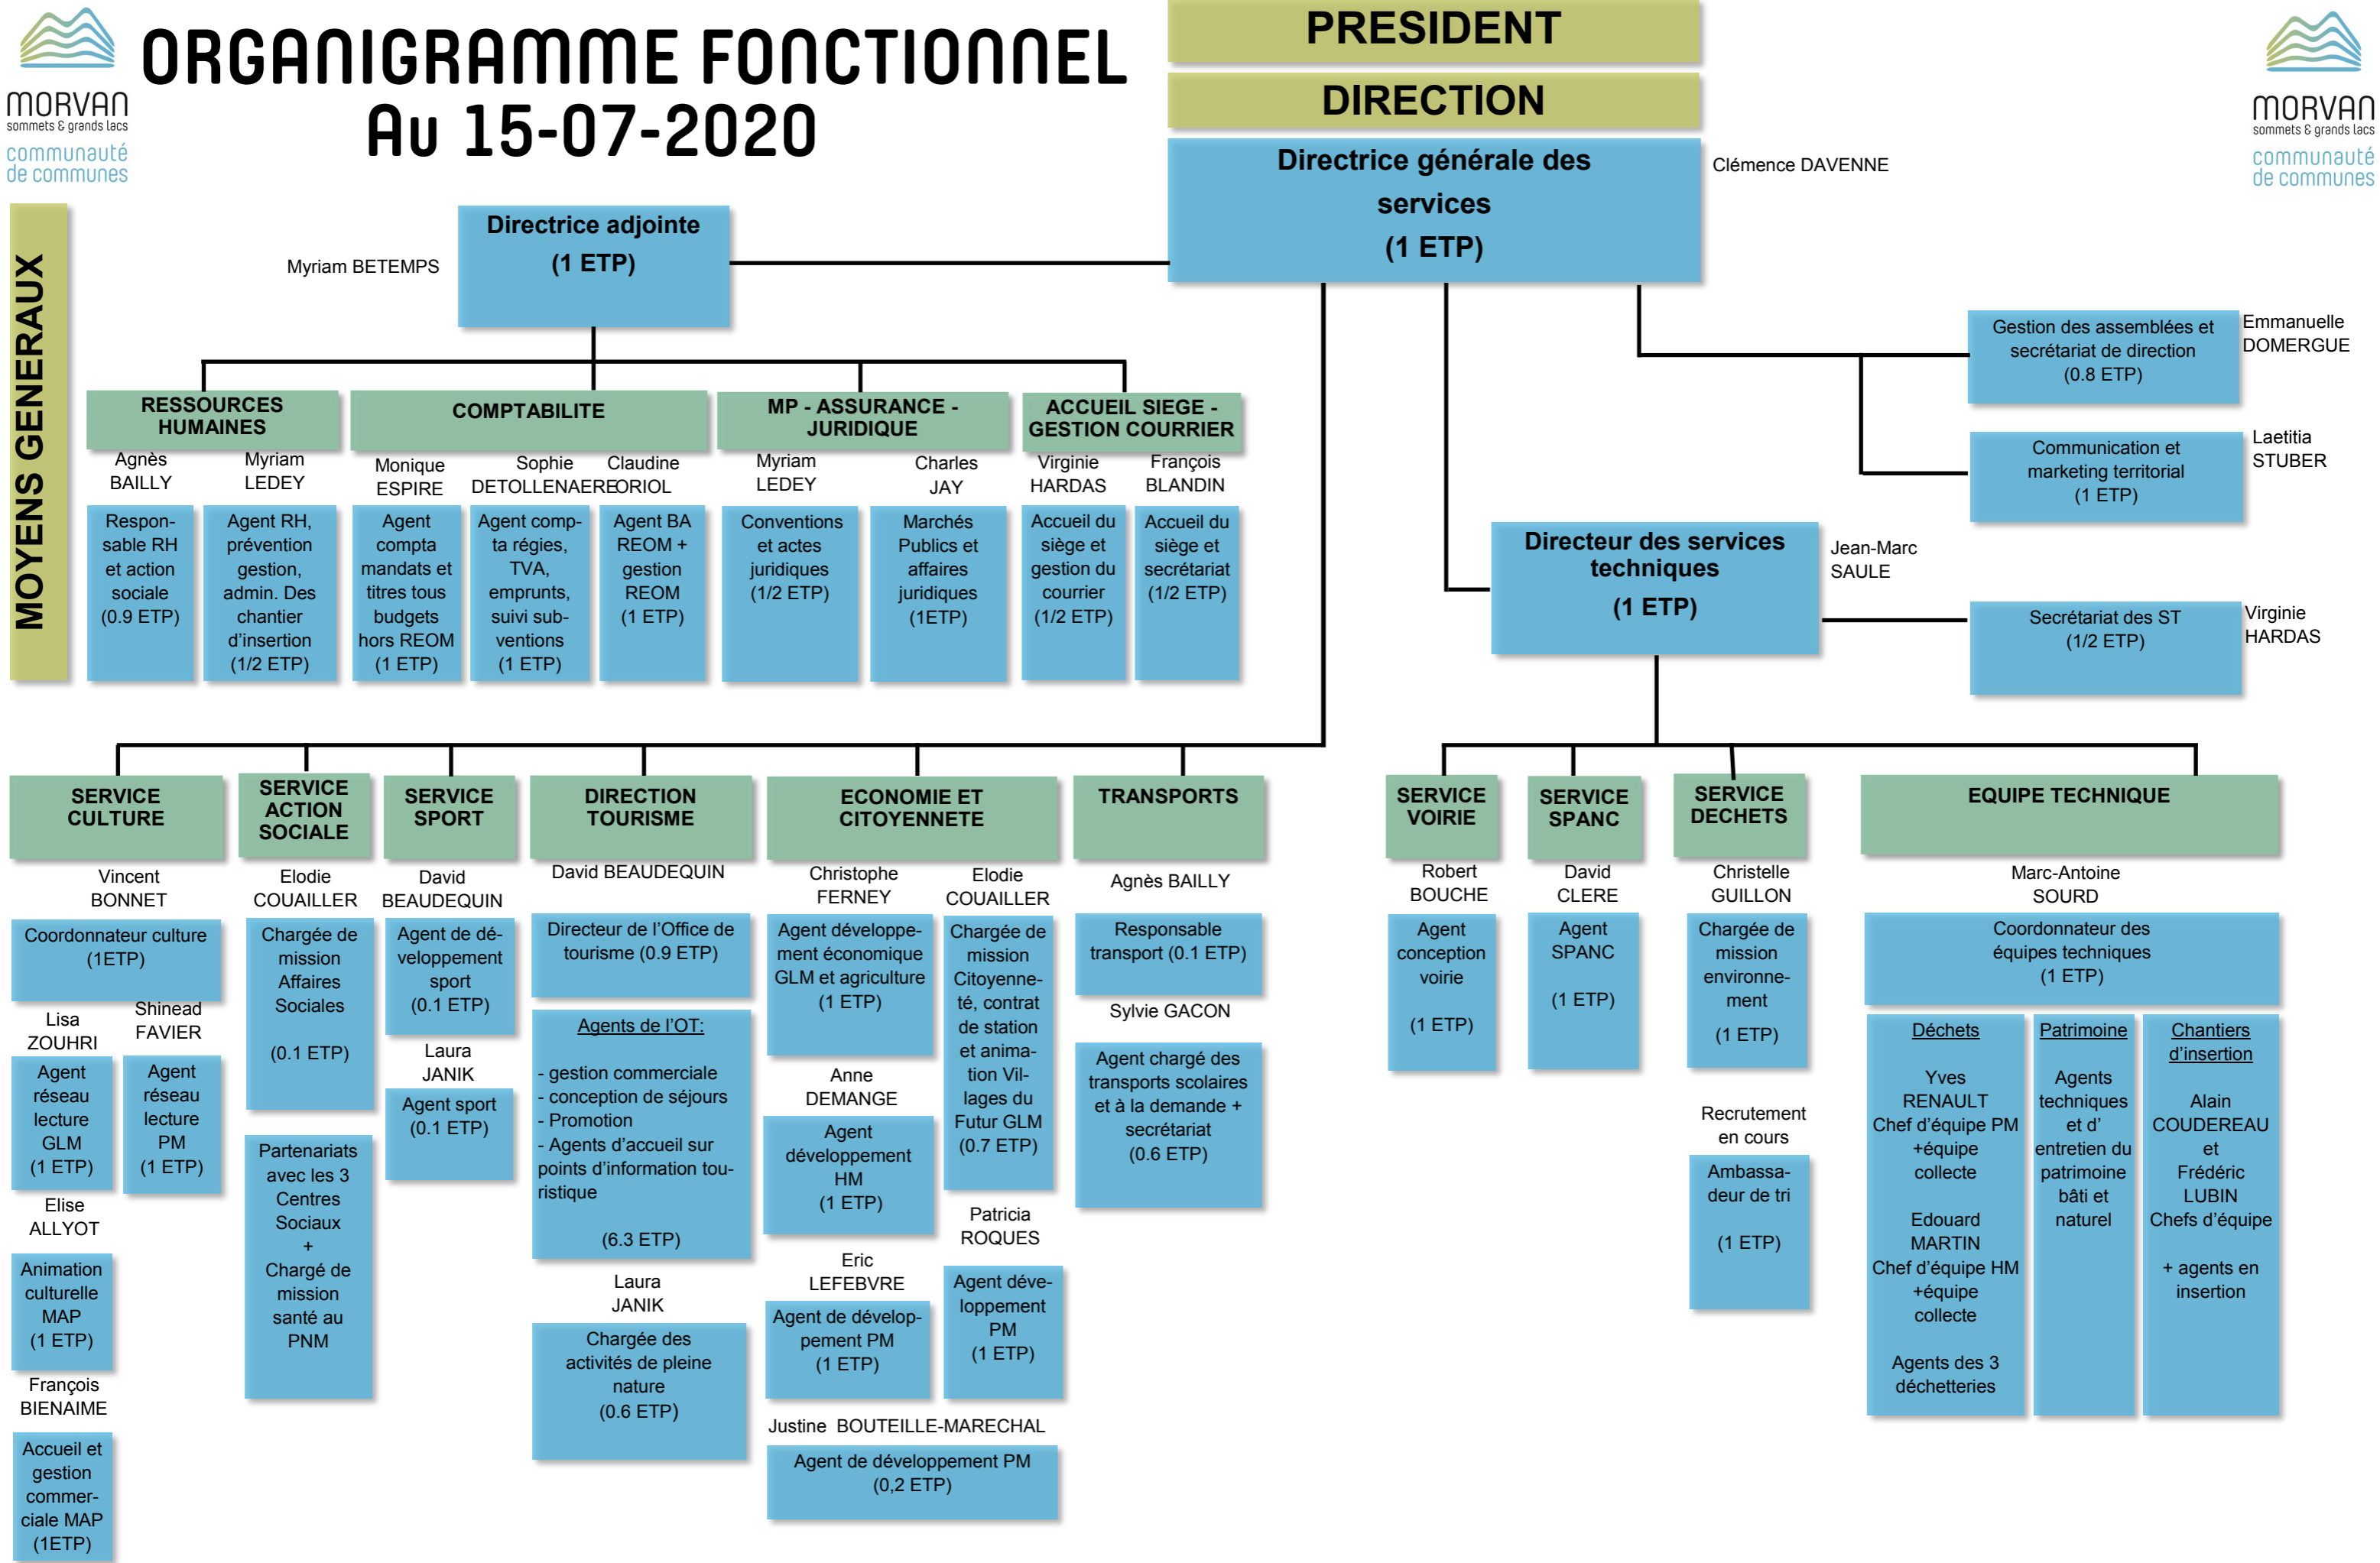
MORVAN
sommets & grands lacs
communauté de communes

ORGANIGRAMME FONCTIONNEL
Au 15-07-2020

PRESIDENT

DIRECTION

Directrice générale des services
(1 ETP)
Clémence DAVENNE

MORVAN
sommets & grands lacs
communauté de communes

MOYENS GENERAUX

Directrice adjointe
(1 ETP)
Myriam BETEMPS

Gestion des assemblées et secrétariat de direction
(0.8 ETP)
Emmanuelle DOMERGUE

Communication et marketing territorial
(1 ETP)
Laetitia STUBER

RESSOURCES HUMAINES
Agnès BAILLY
Respon-sable RH et action sociale (0.9 ETP)
Myriam LEDEY
Agent RH, prévention gestion, admin. Des chantier d'insertion (1/2 ETP)

COMPTABILITE
Monique ESPIRE
Agent compta mandats et titres tous budgets hors REOM (1 ETP)
Sophie DETOLLENAERE
Agent comp-ta régies, TVA, emprunts, suivi sub-ventions (1 ETP)
Claudine ORIOL
Agent BA REOM + gestion REOM (1 ETP)

MP - ASSURANCE - JURIDIQUE
Myriam LEDEY
Conventions et actes juridiques (1/2 ETP)
Charles JAY
Marchés Publics et affaires juridiques (1ETP)

ACCUEIL SIEGE - GESTION COURRIER
Virginie HARDAS
Accueil du siège et gestion du courrier (1/2 ETP)
François BLANDIN
Accueil du siège et secrétariat (1/2 ETP)

Directeur des services techniques
(1 ETP)
Jean-Marc SAULE

Secrétariat des ST
(1/2 ETP)
Virginie HARDAS

SERVICE CULTURE
Vincent BONNET
Coordonnateur culture (1ETP)
Lisa ZOUHRI
Agent réseau lecture GLM (1 ETP)
Shinead FAVIER
Agent réseau lecture PM (1 ETP)
Elise ALLYOT
Animation culturelle MAP (1 ETP)
François BIENAIME
Accueil et gestion commer-ciale MAP (1ETP)

SERVICE ACTION SOCIALE
Elodie COUAILLER
Chargée de mission Affaires Sociales
(0.1 ETP)
Partenariats avec les 3 Centres Sociaux
+
Chargé de mission santé au PNM

SERVICE SPORT
David BEAUDEQUIN
Agent de dé-veloppement sport (0.1 ETP)
Laura JANIK
Agent sport (0.1 ETP)

DIRECTION TOURISME
David BEAUDEQUIN
Directeur de l'Office de tourisme (0.9 ETP)
Agents de l'OT:
- gestion commerciale
- conception de séjours
- Promotion
- Agents d'accueil sur points d'information tou-ristique
(6.3 ETP)
Laura JANIK
Chargée des activités de pleine nature (0.6 ETP)

ECONOMIE ET CITOYENNETE
Christophe FERNEY
Agent développe-ment économique GLM et agriculture (1 ETP)
Elodie COUAILLER
Chargée de mission Citoyenne-té, contrat de station et anima-tion Vil-lages du Futur GLM (0.7 ETP)
Anne DEMANGE
Agent développement HM (1 ETP)
Patricia ROQUES
Agent déve-loppement PM (1 ETP)
Eric LEFEBVRE
Agent de dévelop-pement PM (1 ETP)
Justine BOUTEILLE-MARECHAL
Agent de développement PM (0,2 ETP)

TRANSPORTS
Agnès BAILLY
Responsable transport (0.1 ETP)
Sylvie GACON
Agent chargé des transports scolaires et à la demande + secrétariat (0.6 ETP)

SERVICE VOIRIE
Robert BOUCHE
Agent conception voirie
(1 ETP)

SERVICE SPANC
David CLERE
Agent SPANC
(1 ETP)

SERVICE DECHETS
Christelle GUILLON
Chargée de mission environne-ment
(1 ETP)
Recrutement en cours
Ambassa-deur de tri
(1 ETP)

EQUIPE TECHNIQUE
Marc-Antoine SOURD
Coordonnateur des équipes techniques (1 ETP)
Déchets
Yves RENAULT Chef d'équipe PM +équipe collecte
Edouard MARTIN Chef d'équipe HM +équipe collecte
Agents des 3 déchetteries
Patrimoine
Agents techniques et d' entretien du patrimoine bâti et naturel
Chantiers d'insertion
Alain COUDEREAU et Frédéric LUBIN Chefs d'équipe
+ agents en insertion